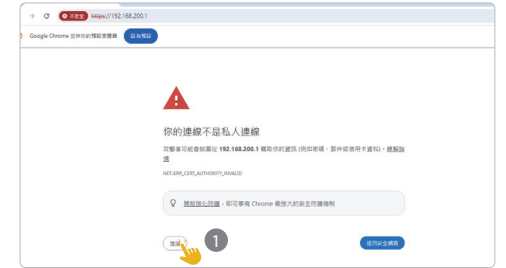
不安全 https://192.168.200.1

Google Chrome 並非你的預設瀏覽器 設為預設

你的連線不是私人連線

攻擊者可能會試圖從 192.168.200.1 竊取你的資訊 (例如密碼、郵件或信用卡資料)。瞭解詳情

NET::ERR_CERT_AUTHORITY_INVALID

開啟強化防護，即可享有 Chrome 最強大的安全防護機制

進階

1

使用安全網頁